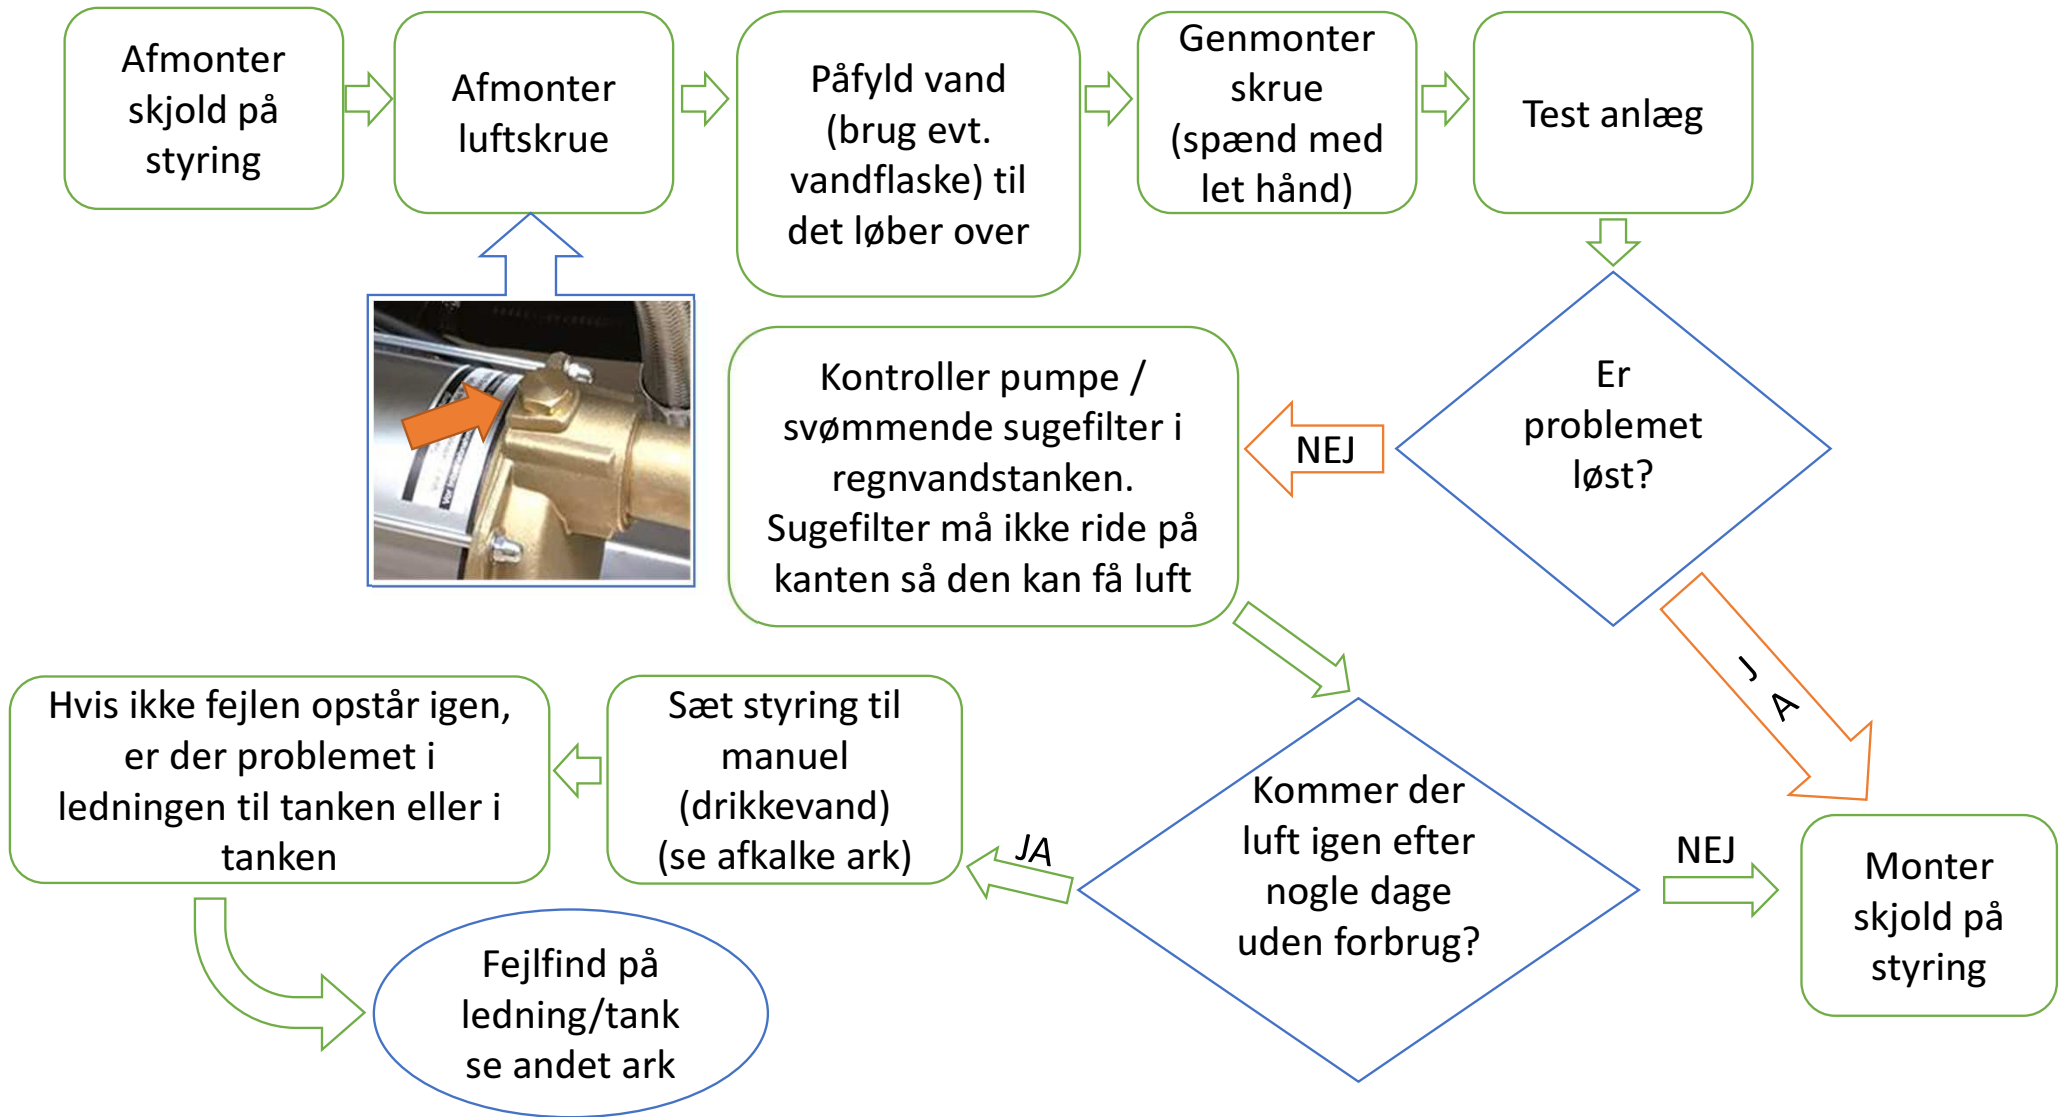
Afmonter skjold på styring

Afmonter luftskrue

Påfyld vand (brug evt. vandflaske) til det løber over

Genmonter skrue (spænd med let hånd)

Test anlæg

Er problemet løst?

NEJ

Kontroller pumpe / svømmende sugefilter i regnvandstanken. Sugefilter må ikke ride på kanten så den kan få luft

JA

Kommer der luft igen efter nogle dage uden forbrug?

JA

NEJ

Monter skjold på styring

Sæt styring til manuel (drikkevand) (se afkalke ark)

Hvis ikke fejlen opstår igen, er der problemet i ledningen til tanken eller i tanken

Fejlfind på ledning/tank se andet ark